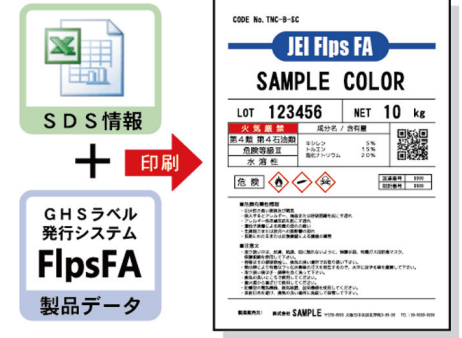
ＳＤＳ情報

＋

ＧＨＳラベル発行システム

FlpsFA

製品データ

印刷

CODE No. TNC-B-SC

JEI Flps FA

SAMPLE COLOR

LOT 123456

NET 10 kg

火気厳禁

第4類 第4石油類

危険等級Ⅲ

水溶性

成分名 / 含有量

キシレン 5%

トルエン 15%

酢酸ブチル 20%

危険

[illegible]

株式会社 SAMPLE